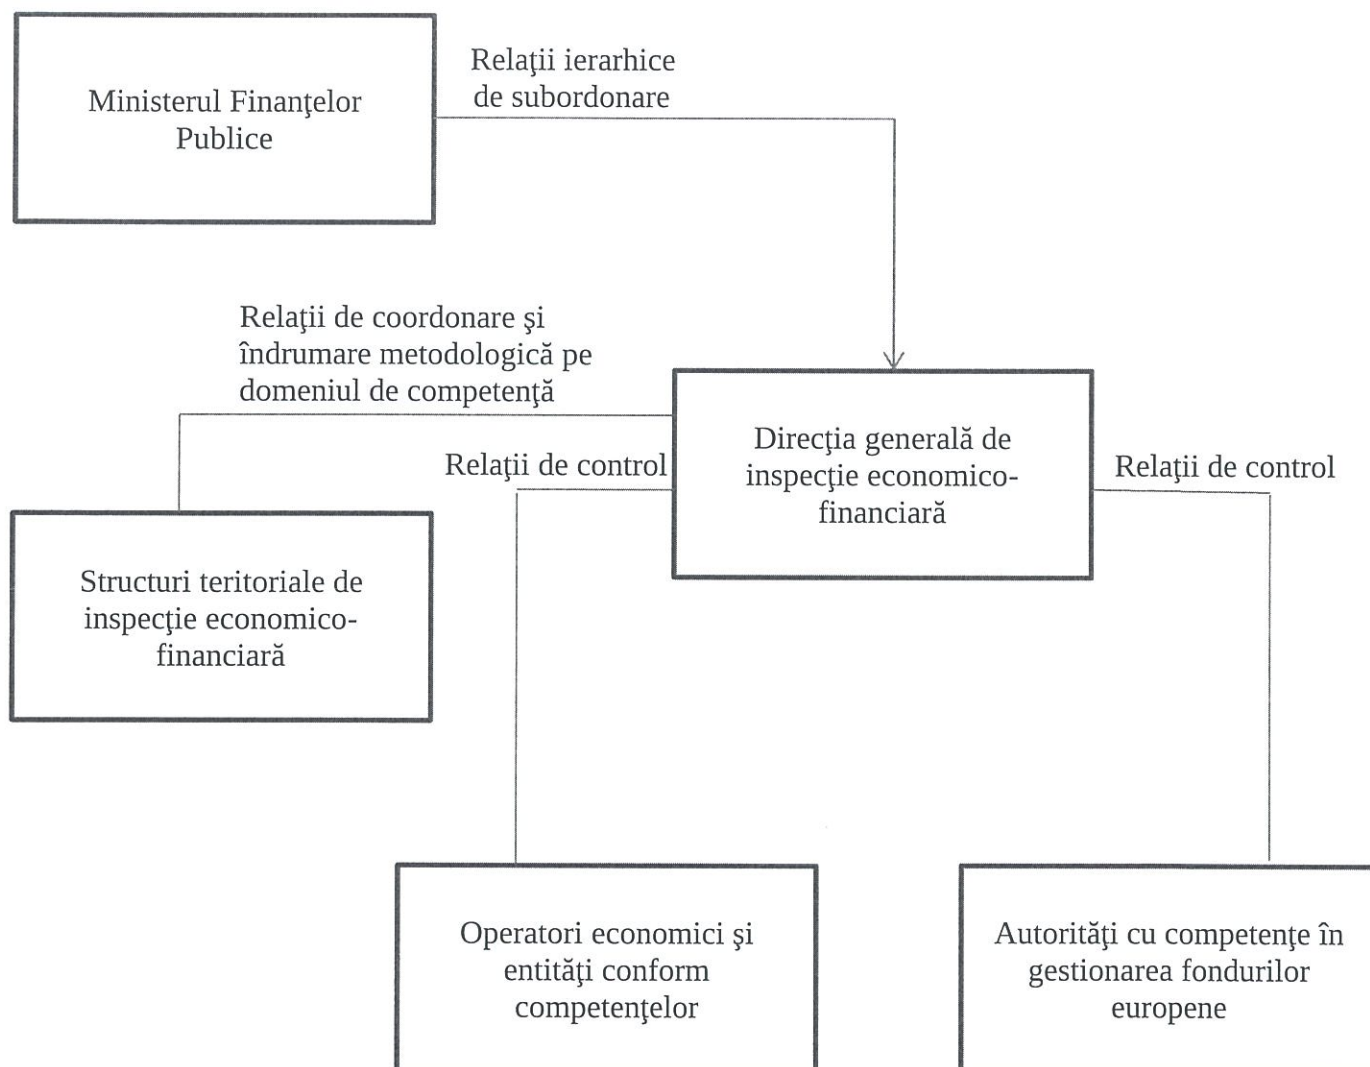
Ministerul Finanţelor Publice

Relaţii ierarhice de subordonare

Relaţii de coordonare şi îndrumare metodologică pe domeniul de competenţă

Direcţia generală de inspecţie economico-financiară

Relaţii de control

Relaţii de control

Structuri teritoriale de inspecţie economico-financiară

Operatori economici şi entităţi conform competenţelor

Autorităţi cu competenţe în gestionarea fondurilor europene